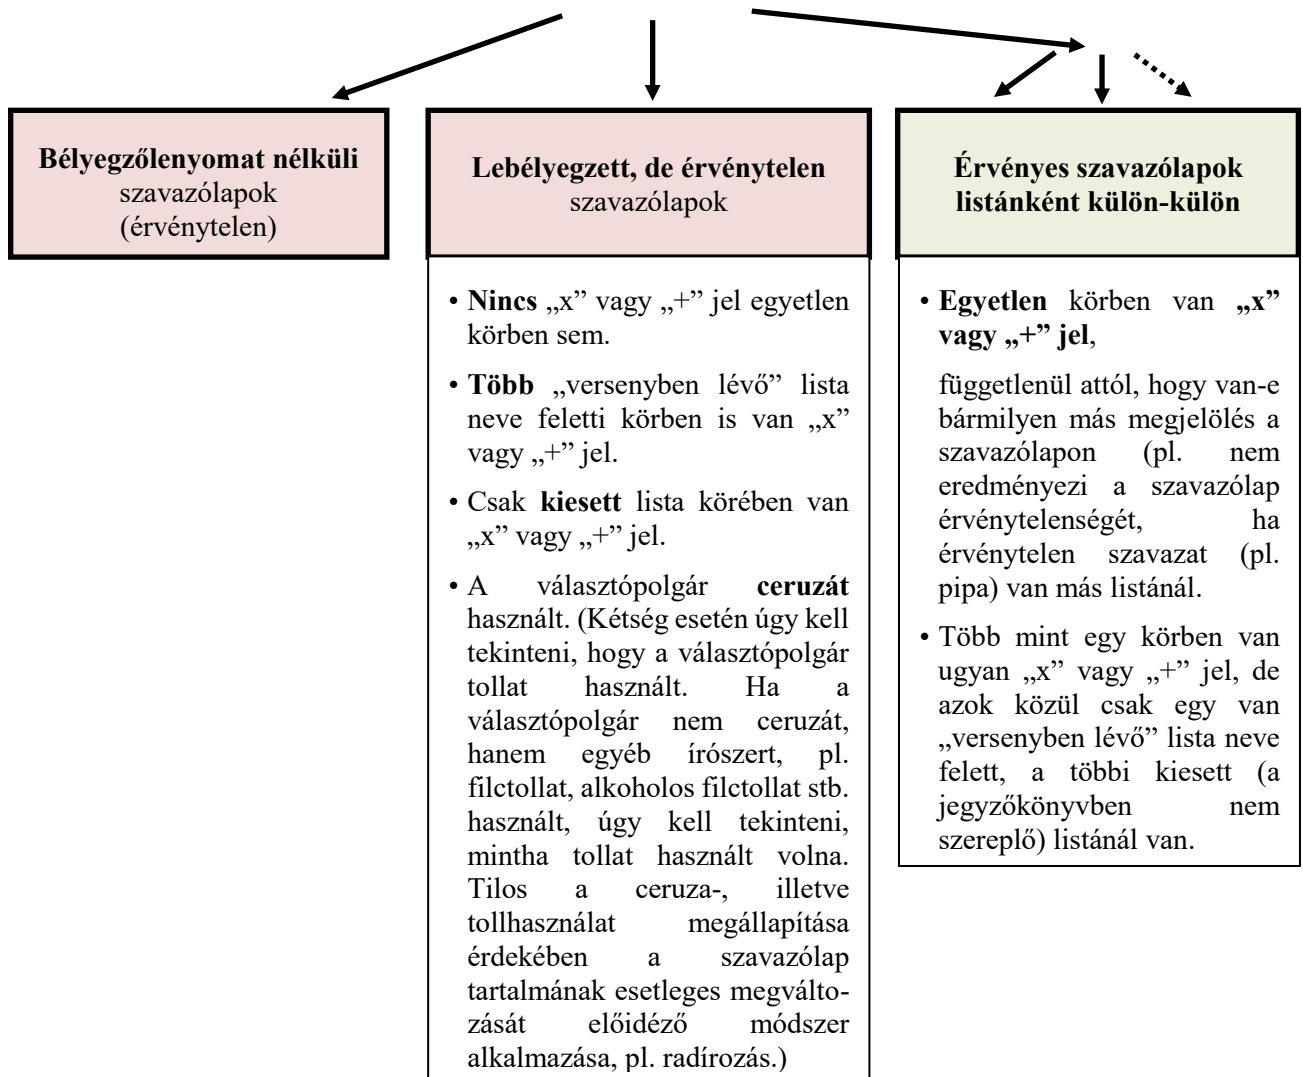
**Bélyegzőlenyomat nélküli** szavazólapok (érvénytelen)

**Lebélyegzett, de érvénytelen** szavazólapok

• **Nincs** „x” vagy „+” jel egyetlen körben sem.

• **Több** „versenyben lévő” lista neve feletti körben is van „x” vagy „+” jel.

• Csak **kiesett** lista körében van „x” vagy „+” jel.

• A választópolgár **ceruzát** használt. (Kétség esetén úgy kell tekinteni, hogy a választópolgár tollat használt. Ha a választópolgár nem ceruzát, hanem egyéb írószert, pl. filctollat, alkoholos filctollat stb. használt, úgy kell tekinteni, mintha tollat használt volna. Tilos a ceruza-, illetve tollhasználat megállapítása érdekében a szavazólap tartalmának esetleges megváltozását előidéző módszer alkalmazása, pl. radírozás.)

**Érvényes szavazólapok listánként külön-külön**

• **Egyetlen** körben van **„x” vagy „+” jel**,

függetlenül attól, hogy van-e bármilyen más megjelölés a szavazólapon (pl. nem eredményezi a szavazólap érvénytelenségét, ha érvénytelen szavazat (pl. pipa) van más listánál.

• Több mint egy körben van ugyan „x” vagy „+” jel, de azok közül csak egy van „versenyben lévő” lista neve felett, a többi kiesett (a jegyzőkönyvben nem szereplő) listánál van.